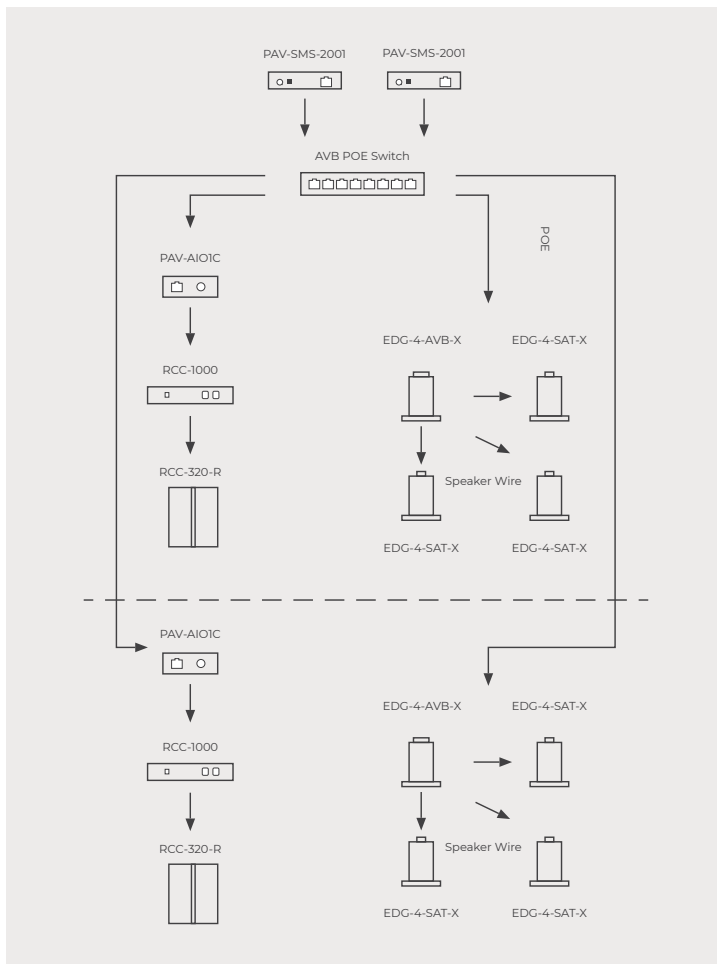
PAV-SMS-2001
PAV-SMS-2001

AVB POE Switch

POE

PAV-AIO1C

RCC-1000

RCC-320-R

EDG-4-AVB-X
EDG-4-SAT-X

Speaker Wire

EDG-4-SAT-X
EDG-4-SAT-X

PAV-AIO1C

RCC-1000

RCC-320-R

EDG-4-AVB-X
EDG-4-SAT-X

Speaker Wire

EDG-4-SAT-X
EDG-4-SAT-X